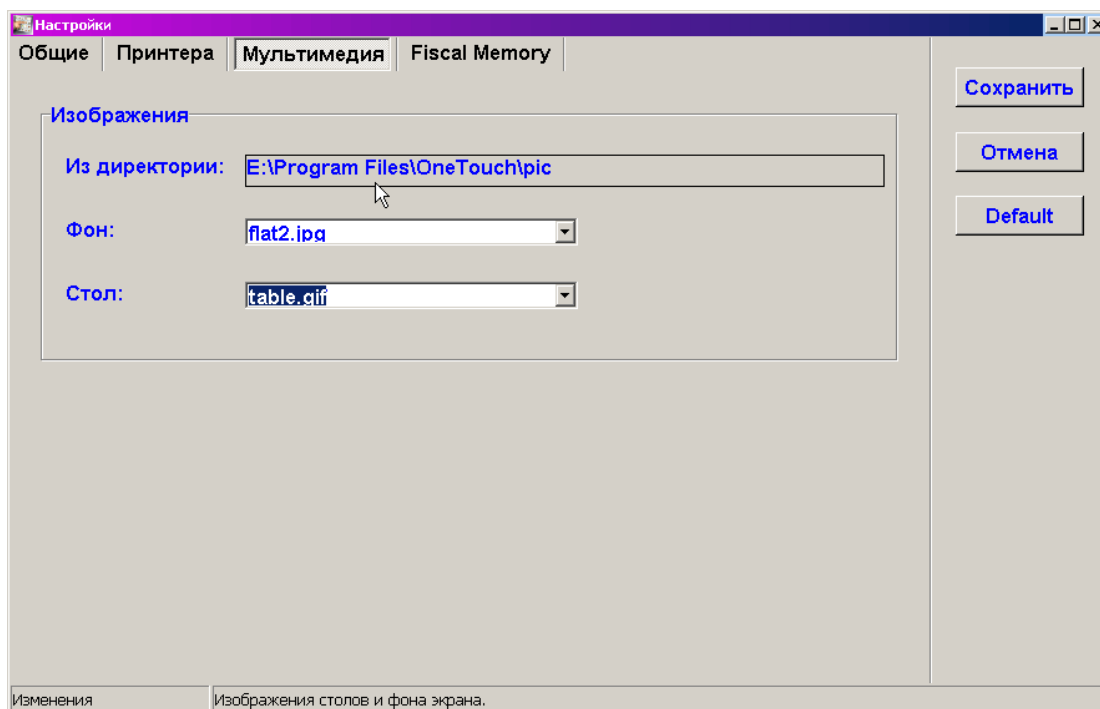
Настройки

Общие | Принтера | Мультимедия | Fiscal Memory

Изображения

Из директории: E:\Program Files\OneTouch\pic

Фон: flat2.jpg

Стол: table.gif

Сохранить

Отмена

Default

Изменения

Изображения столов и фона экрана.